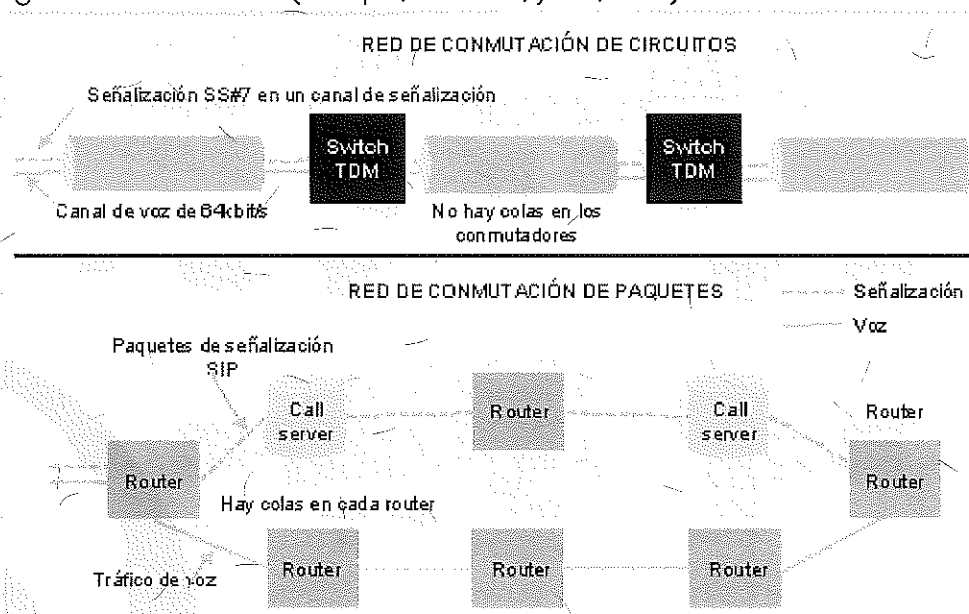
RED DE CONMUTACIÓN DE CIRCUITOS

Señalización SS#7 en un canal de señalización

Switch TDM

Switch TDM

Canal de voz de 64kbit/s

No hay colas en los conmutadores

RED DE CONMUTACIÓN DE PAQUETES

Señalización

Voz

Paquetes de señalización SIP

Call server

Router

Call server

Router

Router

Router

Hay colas en cada router

Router

Router

Router

Tráfico de voz